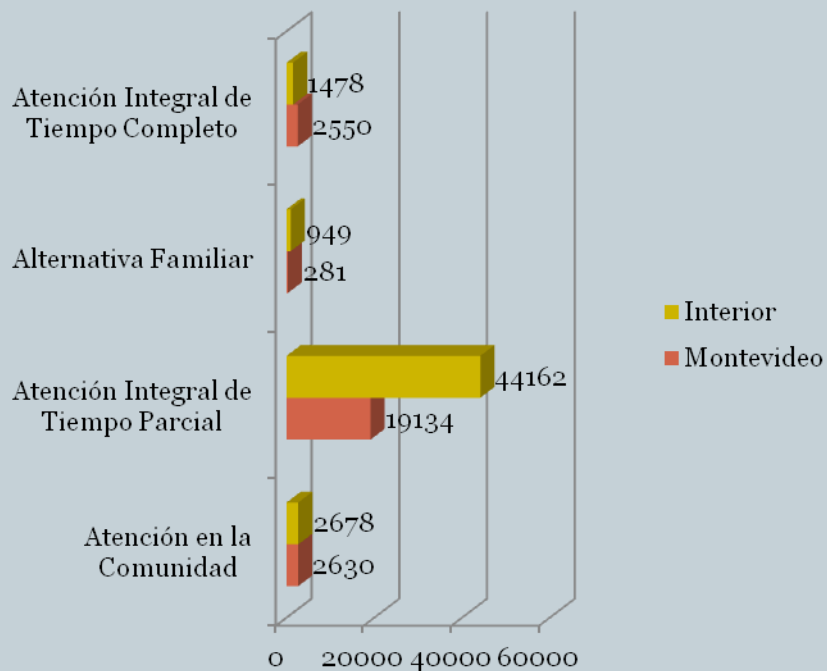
Atención Integral de Tiempo Completo
1478
2550

Alternativa Familiar
949
281

Atención Integral de Tiempo Parcial
44162
19134

Atención en la Comunidad
2678
2630

0
20000
40000
60000

Interior
Montevideo